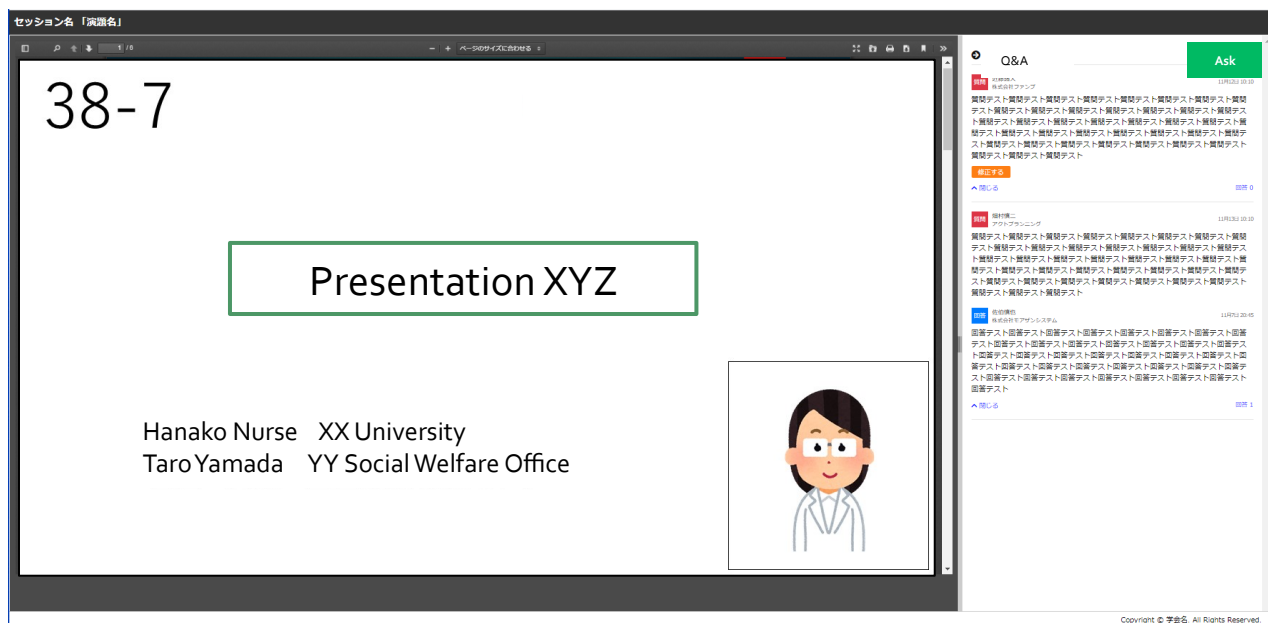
セッション名「演題名」

1 / 6

ページのサイズに合わせる

38-7

Presentation XYZ

Hanako Nurse XX University
Taro Yamada YY Social Welfare Office

Q&A

Ask

質問 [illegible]
株式会社ファンプ
11月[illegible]日 10:10

質問テスト質問テスト質問テスト質問テスト質問テスト質問テスト質問テスト質問テスト質問テスト質問テスト質問テスト質問テスト質問テスト質問テスト質問テスト質問テスト質問テスト質問テスト質問テスト質問テスト質問テスト質問テスト質問テスト質問テスト質問テスト質問テスト質問テスト質問テスト質問テスト質問テスト質問テスト質問テスト質問テスト質問テスト質問テスト質問テスト質問テスト質問テスト質問テスト質問テスト質問テスト質問テスト質問テスト

修正する

閉じる

回答 0

質問 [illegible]
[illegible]
11月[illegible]日 10:10

質問テスト質問テスト質問テスト質問テスト質問テスト質問テスト質問テスト質問テスト質問テスト質問テスト質問テスト質問テスト質問テスト質問テスト質問テスト質問テスト質問テスト質問テスト質問テスト質問テスト質問テスト質問テスト質問テスト質問テスト質問テスト質問テスト質問テスト質問テスト質問テスト質問テスト質問テスト質問テスト質問テスト質問テスト質問テスト質問テスト質問テスト質問テスト質問テスト質問テスト質問テスト質問テスト質問テスト

回答 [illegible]
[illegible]
11月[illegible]日 20:45

回答テスト回答テスト回答テスト回答テスト回答テスト回答テスト回答テスト回答テスト回答テスト回答テスト回答テスト回答テスト回答テスト回答テスト回答テスト回答テスト回答テスト回答テスト回答テスト回答テスト回答テスト回答テスト回答テスト回答テスト回答テスト回答テスト回答テスト回答テスト回答テスト回答テスト回答テスト回答テスト回答テスト回答テスト回答テスト回答テスト回答テスト回答テスト回答テスト

閉じる

回答 1

Copyright © 学会名. All Rights Reserved.